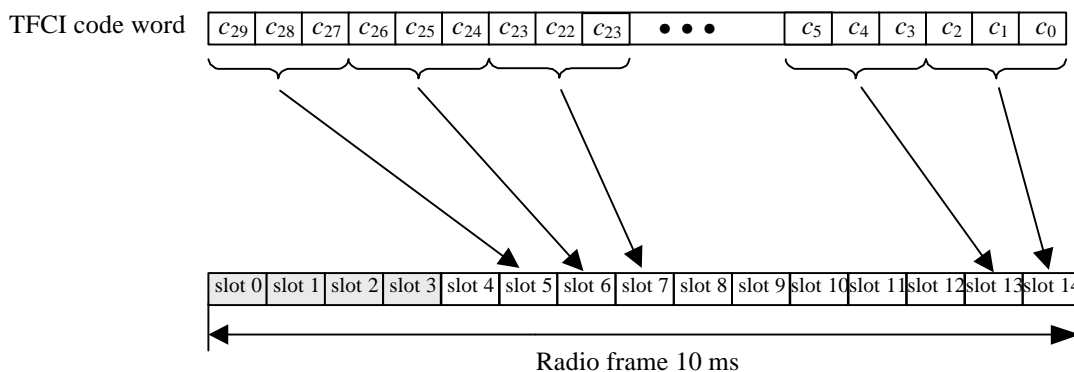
TFCI code word

$c_{29}$ $c_{28}$ $c_{27}$ $c_{26}$ $c_{25}$ $c_{24}$ $c_{23}$ $c_{22}$ $c_{23}$ • • • $c_5$ $c_4$ $c_3$ $c_2$ $c_1$ $c_0$

| slot 0 | slot 1 | slot 2 | slot 3 | slot 4 | slot 5 | slot 6 | slot 7 | slot 8 | slot 9 | slot 10 | slot 11 | slot 12 | slot 13 | slot 1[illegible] |
|---|---|---|---|---|---|---|---|---|---|---|---|---|---|---|

Radio frame 10 ms